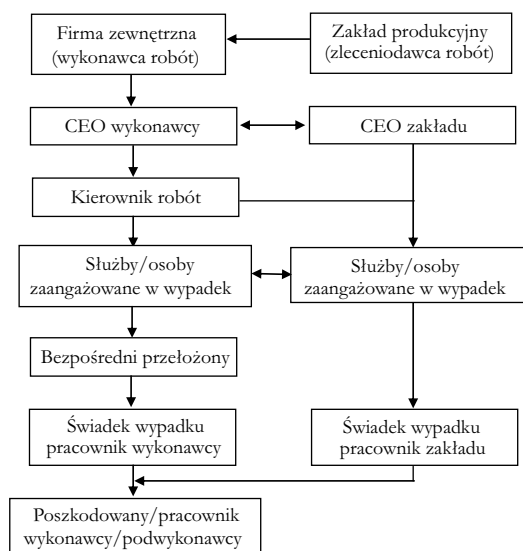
Firma zewnętrzna (wykonawca robót)

Zakład produkcyjny (zleceniodawca robót)

CEO wykonawcy

CEO zakładu

Kierownik robót

Służby/osoby zaangażowane w wypadek

Służby/osoby zaangażowane w wypadek

Bezpośredni przełożony

Świadek wypadku pracownik wykonawcy

Świadek wypadku pracownik zakładu

Poszkodowany/pracownik wykonawcy/podwykonawcy